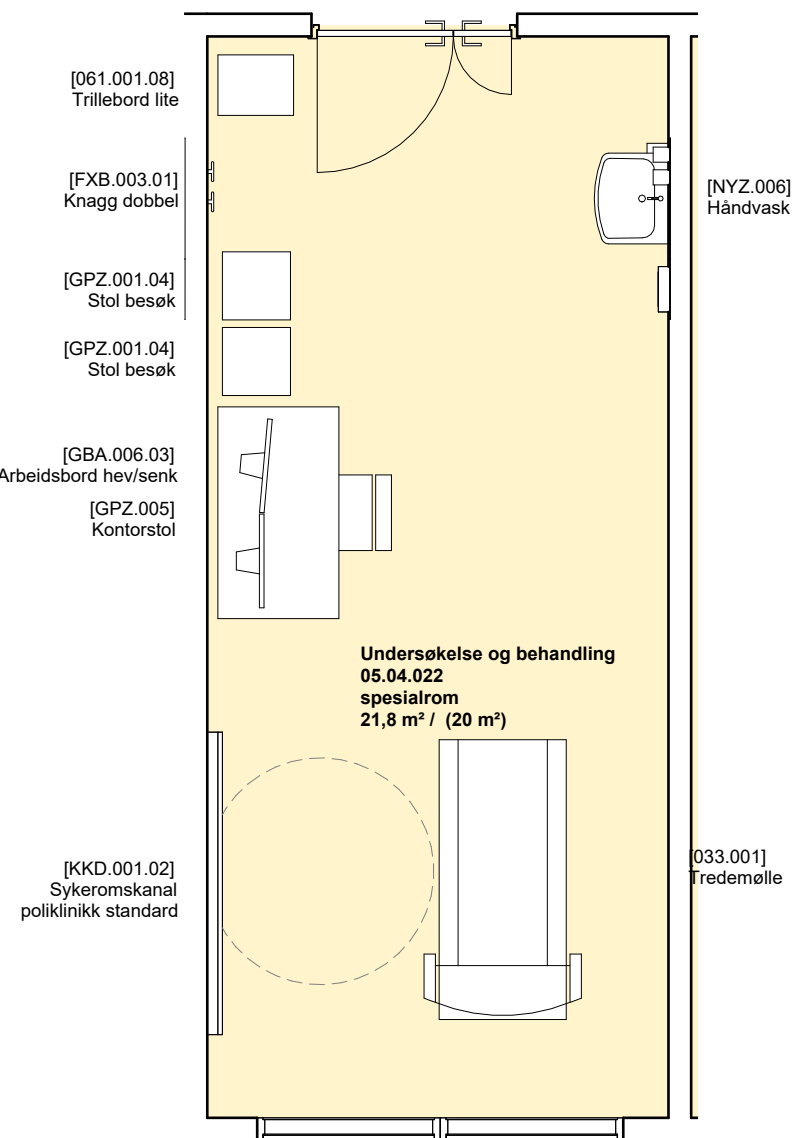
[061.001.08]
Trillebord lite

[FXB.003.01]
Knagg dobbel

[GPZ.001.04]
Stol besøk

[GPZ.001.04]
Stol besøk

[GBA.006.03]
Arbeidsbord hev/senk

[GPZ.005]
Kontorstol

[NYZ.006]
Håndvask

**Undersøkelse og behandling**
**05.04.022**
**spesialrom**
**21,8 m² / (20 m²)**

[KKD.001.02]
Sykeromskanal
poliklinikk standard

[033.001]
Tredemølle